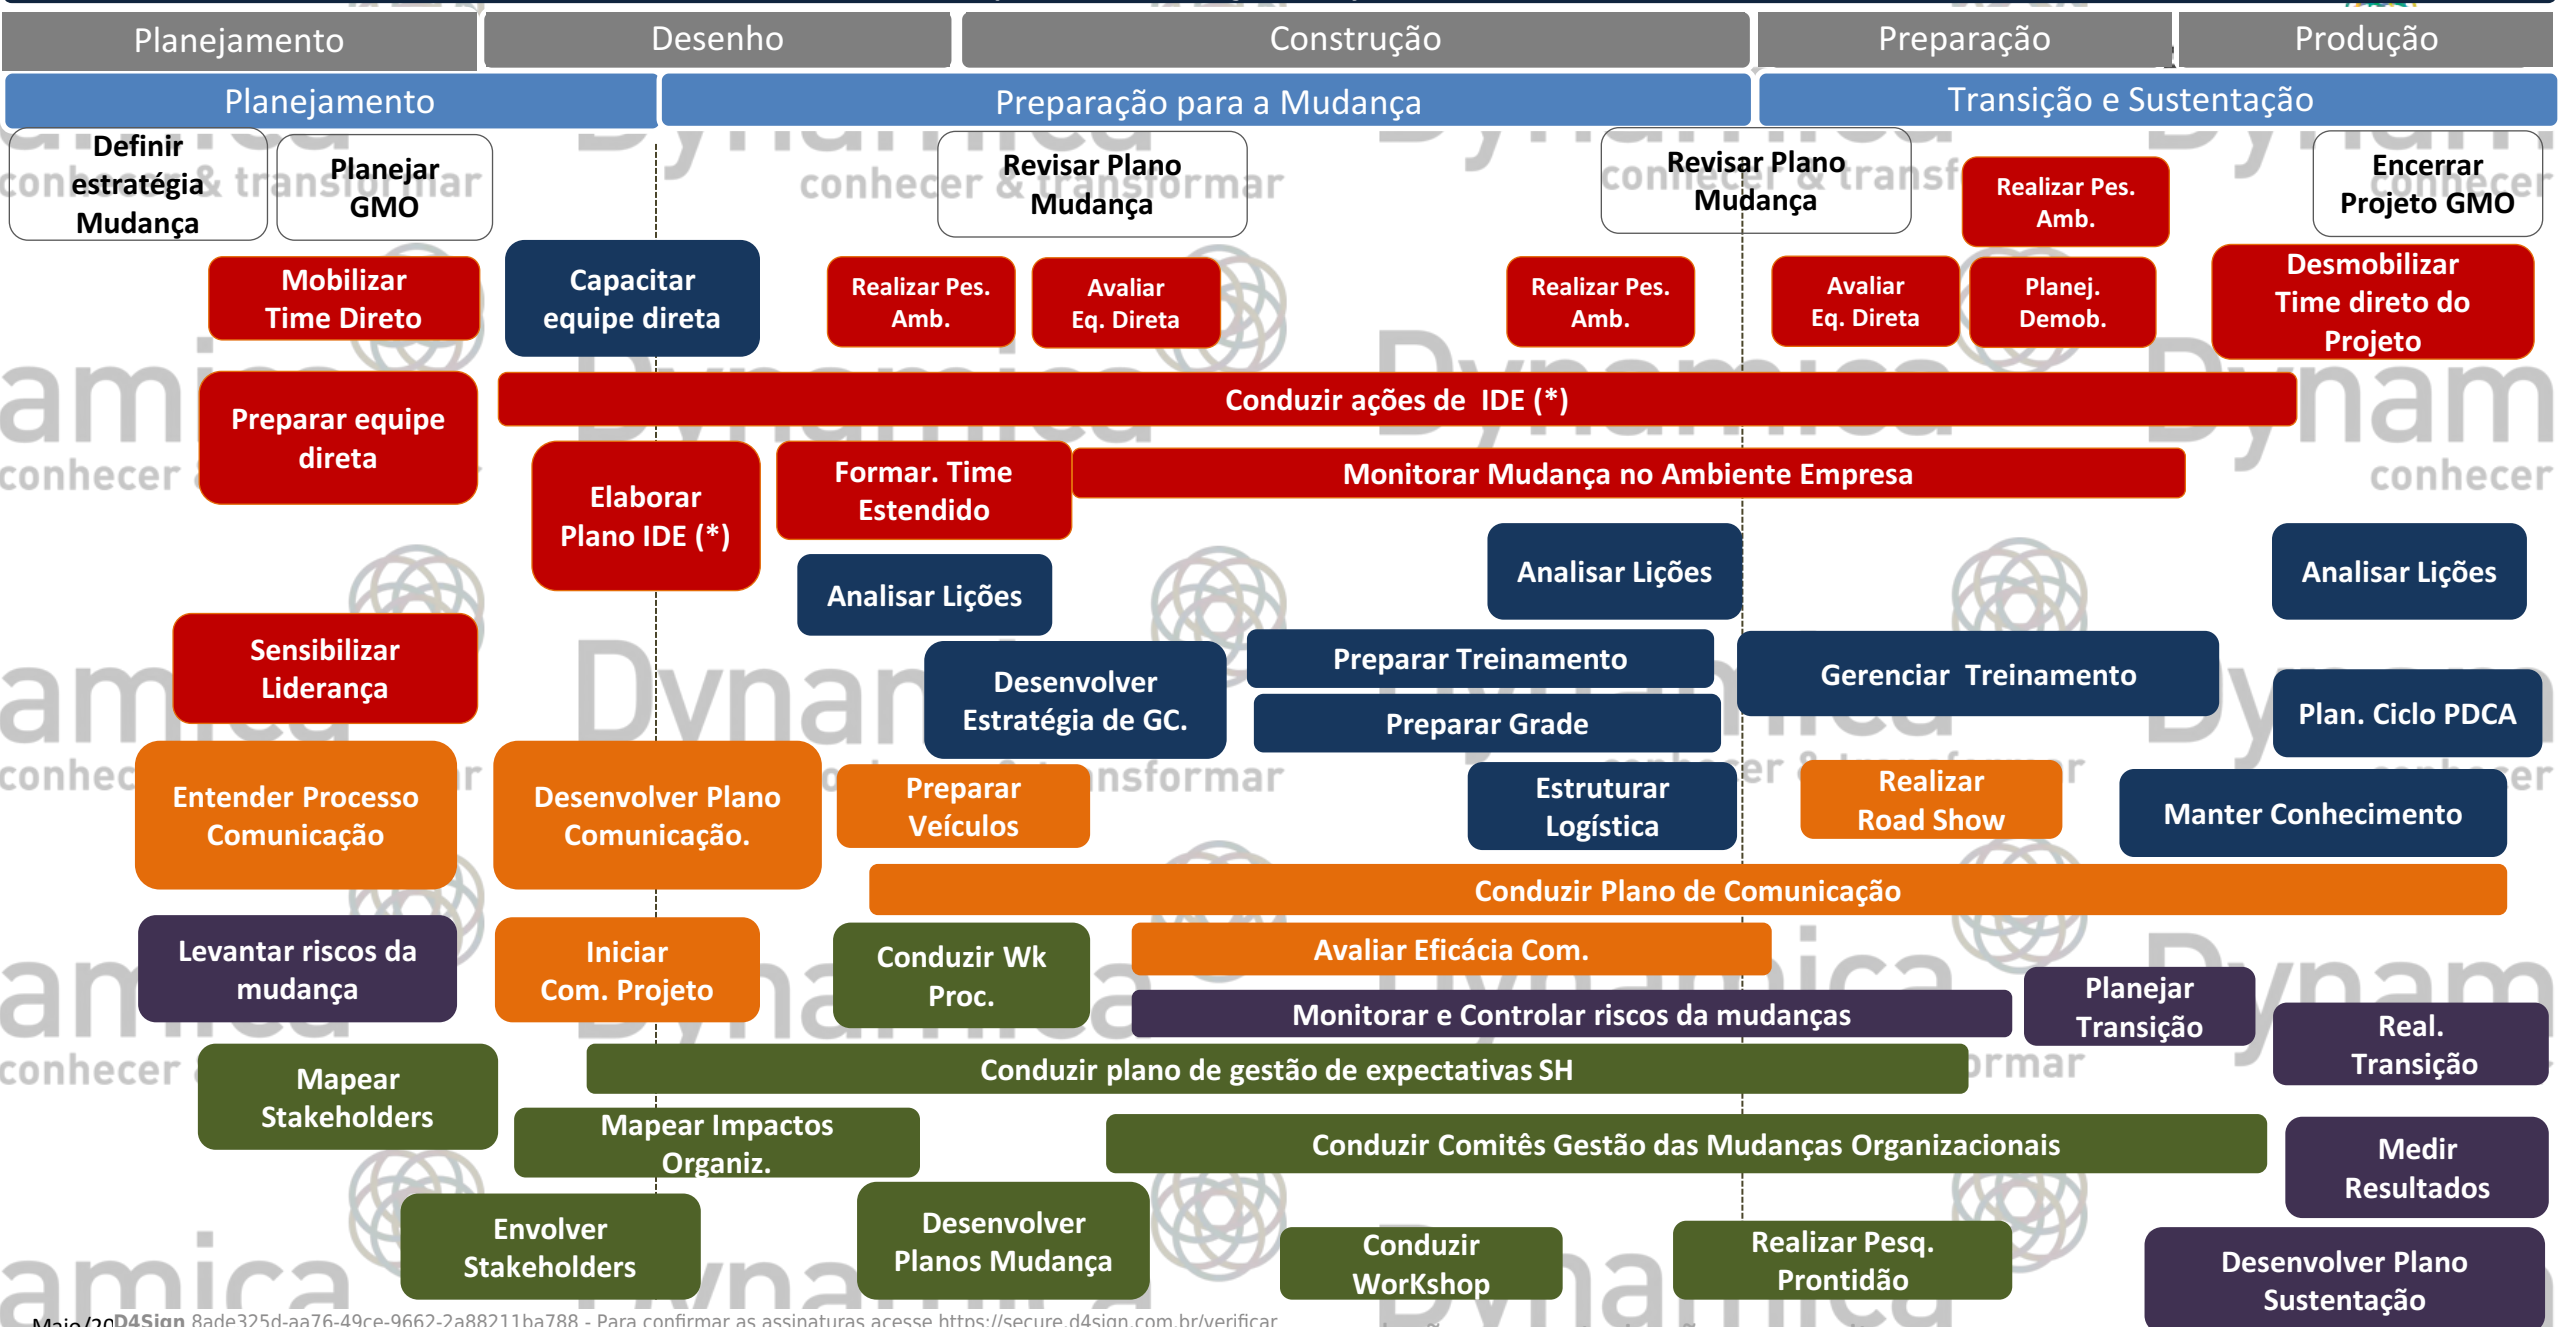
Planejamento | Desenho | Construção | Preparação | Produção

Planejamento | Preparação para a Mudança | Transição e Sustentação

Definir estratégia Mudança

Planejar GMO

Revisar Plano Mudança

Revisar Plano Mudança

Realizar Pes. Amb.

Encerrar Projeto GMO

Mobilizar Time Direto

Capacitar equipe direta

Realizar Pes. Amb.

Avaliar Eq. Direta

Realizar Pes. Amb.

Avaliar Eq. Direta

Planej. Demob.

Desmobilizar Time direto do Projeto

Preparar equipe direta

Conduzir ações de IDE (*)

Elaborar Plano IDE (*)

Formar. Time Estendido

Monitorar Mudança no Ambiente Empresa

Analisar Lições

Analisar Lições

Analisar Lições

Sensibilizar Liderança

Desenvolver Estratégia de GC.

Preparar Treinamento

Gerenciar Treinamento

Preparar Grade

Plan. Ciclo PDCA

Entender Processo Comunicação

Desenvolver Plano Comunicação.

Preparar Veículos

Estruturar Logística

Realizar Road Show

Manter Conhecimento

Conduzir Plano de Comunicação

Levantar riscos da mudança

Iniciar Com. Projeto

Conduzir Wk Proc.

Avaliar Eficácia Com.

Planejar Transição

Monitorar e Controlar riscos da mudanças

Real. Transição

Mapear Stakeholders

Conduzir plano de gestão de expectativas SH

Mapear Impactos Organiz.

Conduzir Comitês Gestão das Mudanças Organizacionais

Medir Resultados

Envolver Stakeholders

Desenvolver Planos Mudança

Conduzir WorKshop

Realizar Pesq. Prontidão

Desenvolver Plano Sustentação

Maio/20 D4Sign 8ade325d-aa76-49ce-9662-2a88211ba788 - Para confirmar as assinaturas acesse https://secure.d4sign.com.br/verificar